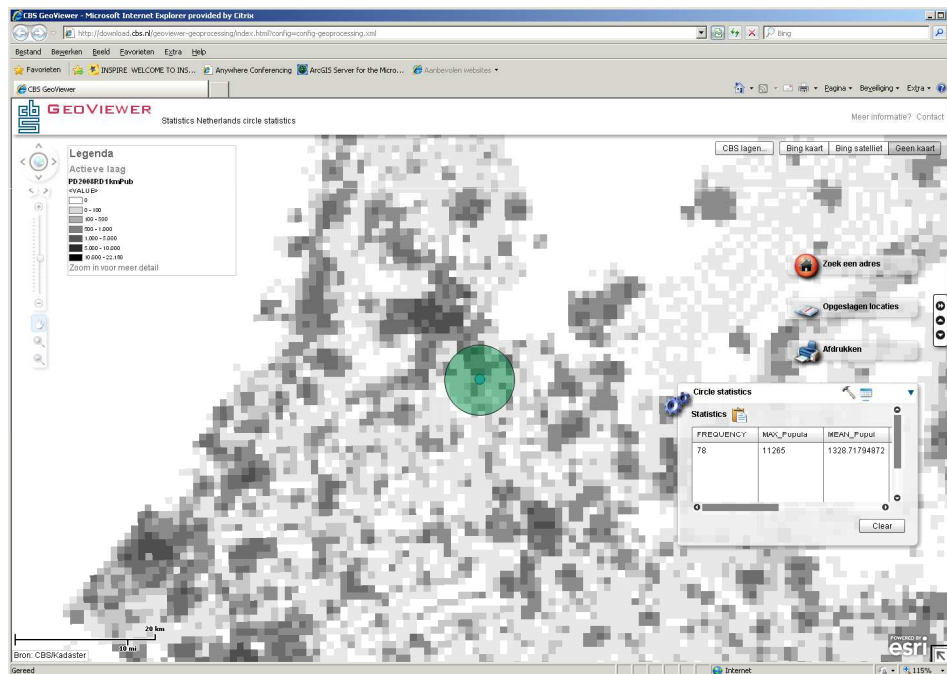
CBS GeoViewer - Microsoft Internet Explorer provided by Citrix

http://download.cbs.nl/geoviewer-geoprocessing/index.html?config=config-geoprocessing.xml

Bing

Bestand Bewerken Beeld Favorieten Extra Help

Favorieten INSPIRE WELCOME TO INS... Anywhere Conferencing ArcGIS Server for the Micro... Aanbevolen websites

CBS GeoViewer

Pagina Beveiliging Extra

GEOVIEWER

Statistics Netherlands circle statistics

Meer informatie? Contact

Legenda

Actieve laag

PD2008RD1kmPub

<VALUE>

0

0 - 100

100 - 500

500 - 1.000

1.000 - 5.000

5.000 - 10.000

10.000 - 22.180

Zoom in voor meer detail

CBS lagen... Bing kaart Bing satelliet Geen kaart

Zoek een adres

Opgeslagen locaties

Afdrukken

Circle statistics

Statistics

| FREQUENCY | MAX_Popula | MEAN_Popul |
|---|---|---|
| 78 | 11265 | 1328.71794872 |

Clear

20 km

10 mi

Bron: CBS/Kadaster

POWERED BY esri

Gereed

Internet

115%